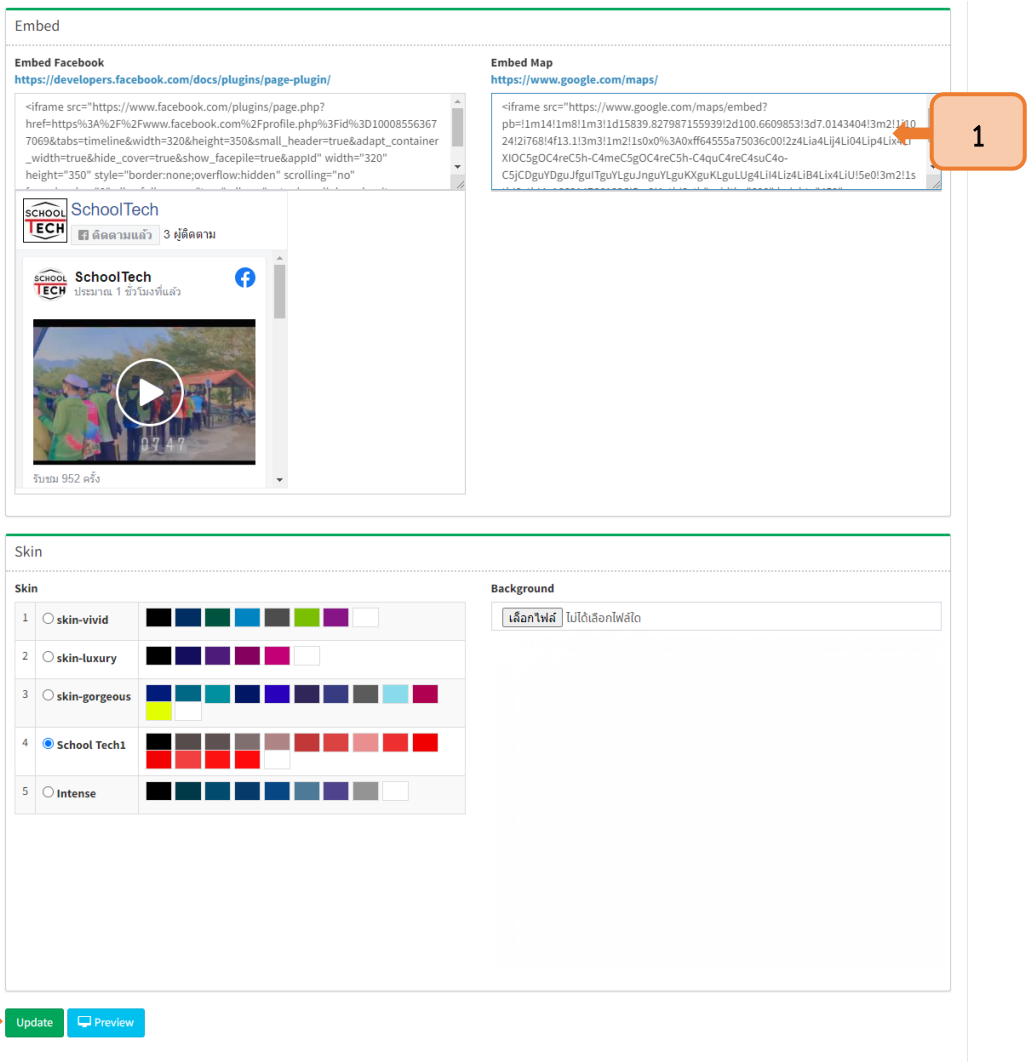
Embed

Embed Facebook
https://developers.facebook.com/docs/plugins/page-plugin/

<iframe src="https://www.facebook.com/plugins/page.php?href=https%3A%2F%2Fwww.facebook.com%2Fprofile.php%3Fid%3D100085563677069&tabs=timeline&width=320&height=350&small_header=true&adapt_container_width=true&hide_cover=true&show_facepile=true&appId" width="320" height="350" style="border:none;overflow:hidden" scrolling="no" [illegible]

SCHOOL TECH
SchoolTech
ติดตามแล้ว 3 ผู้ติดตาม

SCHOOL TECH
SchoolTech
ประมาณ 1 ชั่วโมงที่แล้ว

0:47

รับชม 952 ครั้ง

Embed Map
https://www.google.com/maps/

<iframe src="https://www.google.com/maps/embed?pb=!1m14!1m8!1m3!1d15839.827987155939!2d100.6609853!3d7.0143404!3m2!1i1024!2i768!4f13.1!3m3!1m2!1s0x0%3A0xff64555a75036c00!2z4Lia4Lij4Li04Lip4Lix4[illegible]XIOC5gOC4reC5h-C4meC5gOC4reC5h-C4quC4reC4suC4o-C5jCDguYDguJfguITguYLguJnguYLguKXguKLguLUg4LiI4Liz4LiB4Lix4LiU!5e0!3m2!1s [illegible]

1

Skin

Skin
| 1 | skin-vivid |
|---|---|
| 2 | skin-luxury |
| 3 | skin-gorgeous |
| 4 | School Tech1 |
| 5 | Intense |

Background
เลือกไฟล์ ไม่ได้เลือกไฟล์ใด

Update
Preview